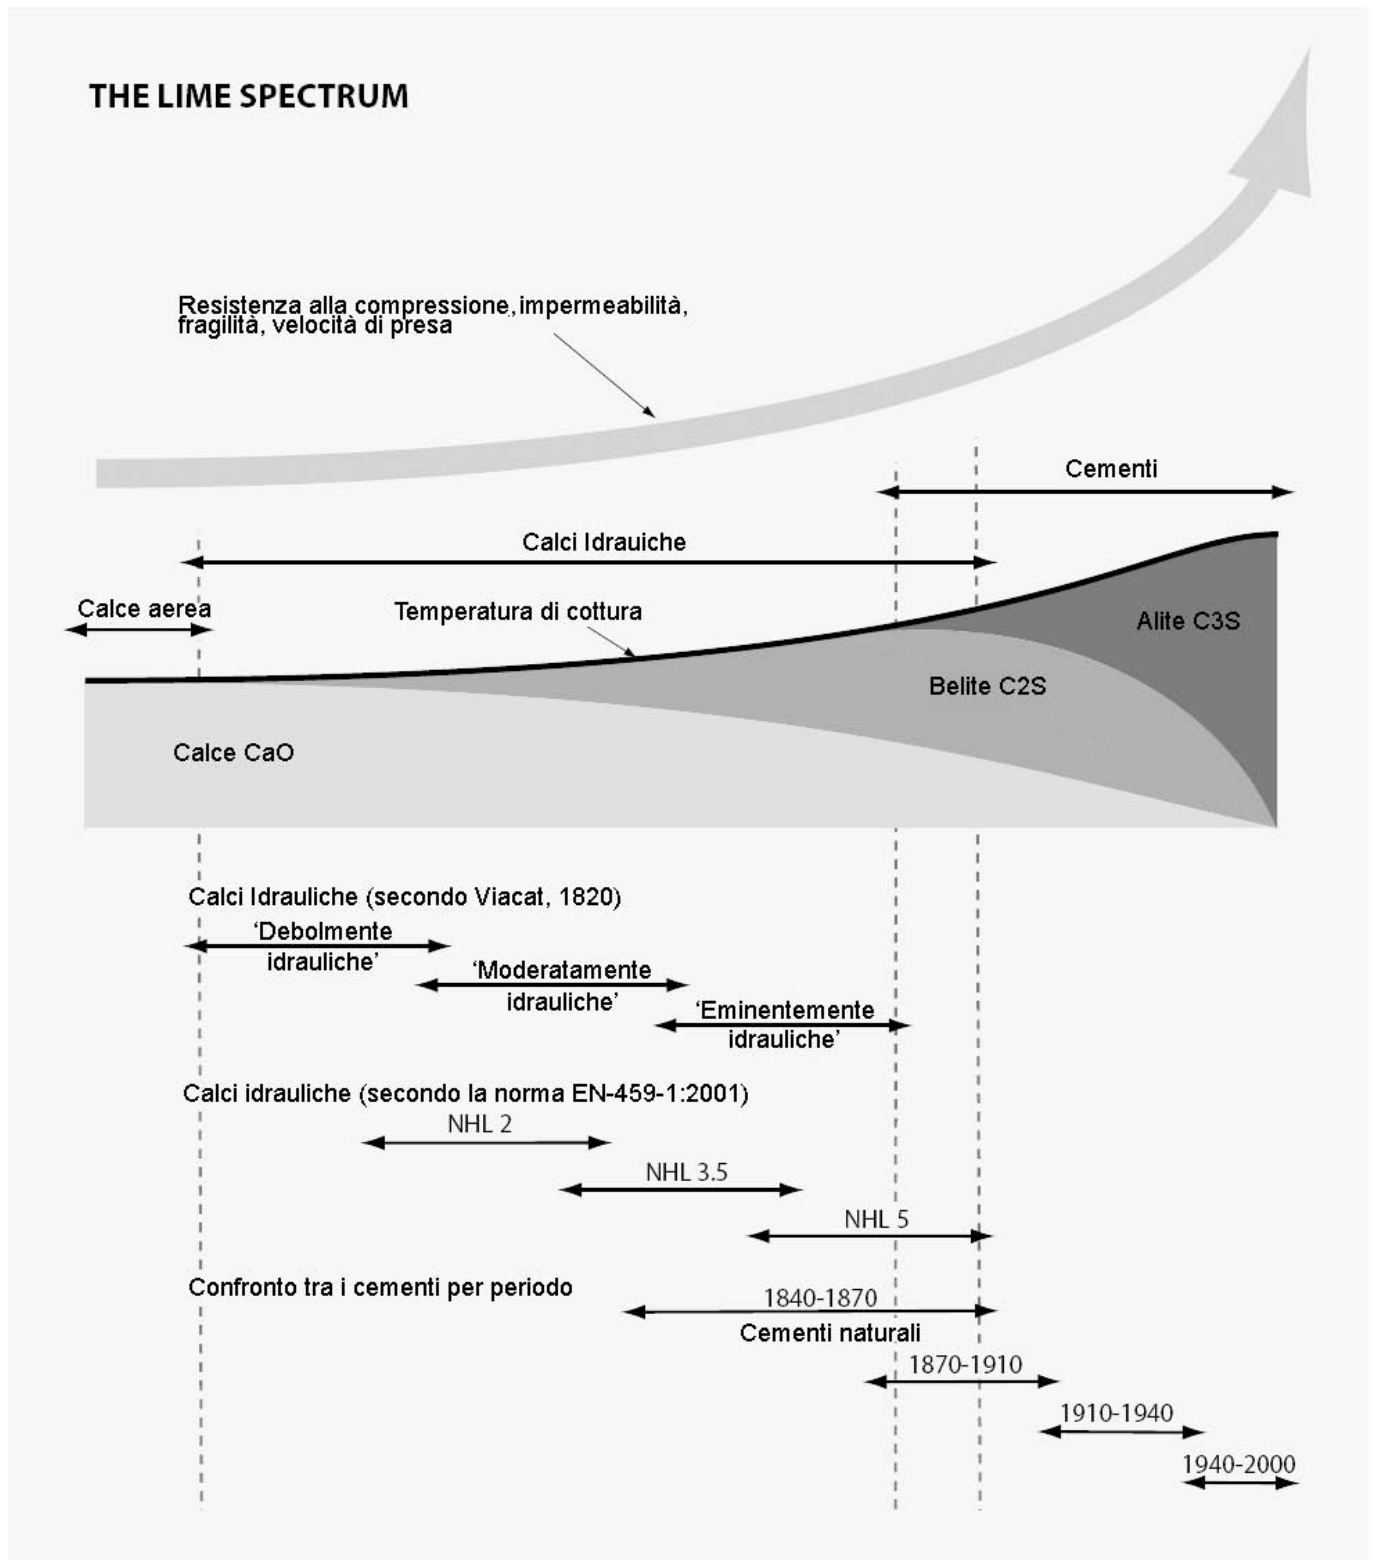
THE LIME SPECTRUM

Resistenza alla compressione, impermeabilità, fragilità, velocità di presa

Cementi

Calci Idrauiche

Calce aerea

Temperatura di cottura

Alite C3S

Belite C2S

Calce CaO

Calci Idrauliche (secondo Viacat, 1820)

'Debolmente idrauliche'

'Moderatamente idrauliche'

'Eminentemente idrauliche'

Calci idrauliche (secondo la norma EN-459-1:2001)

NHL 2

NHL 3.5

NHL 5

Confronto tra i cementi per periodo

1840-1870

Cementi naturali

1870-1910

1910-1940

1940-2000